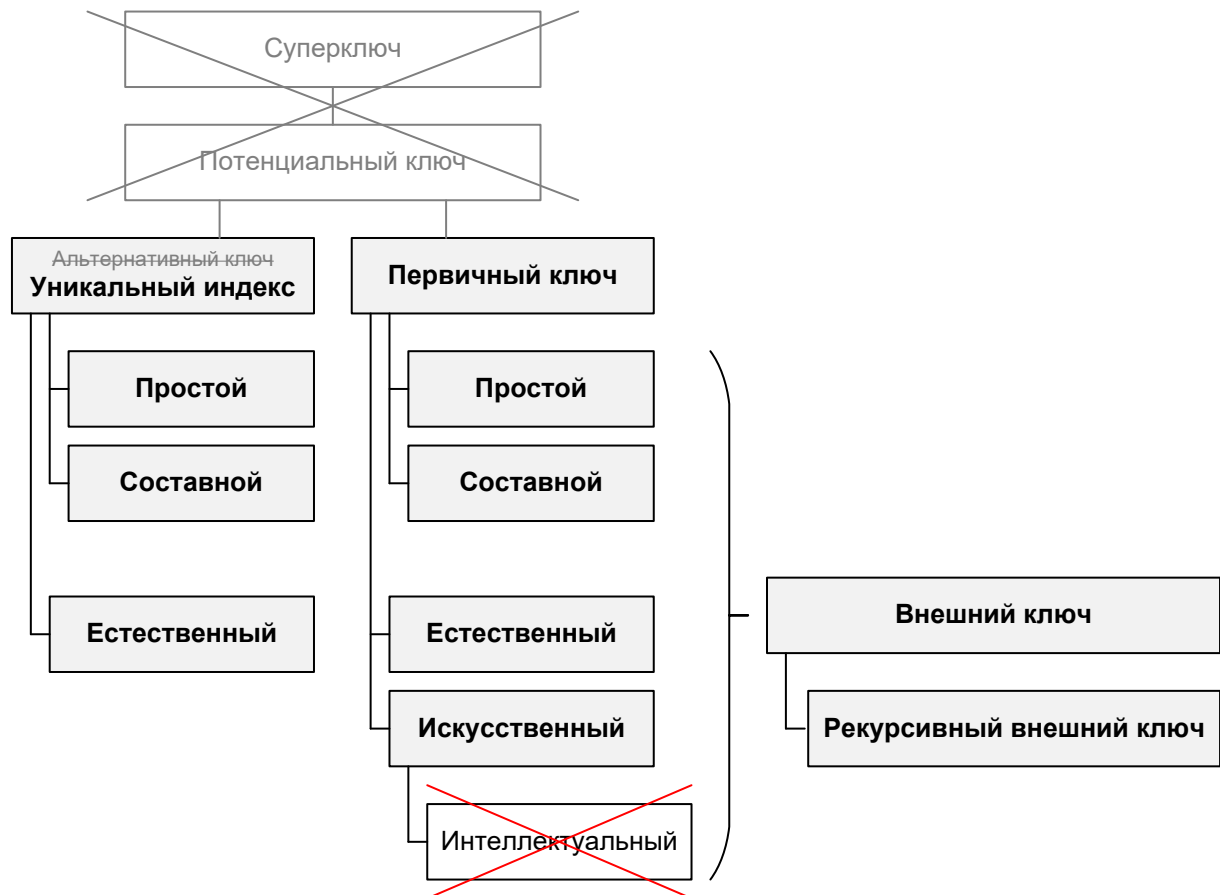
Суперключ

Потенциальный ключ

~~Альтернативный ключ~~
Уникальный индекс

Простой

Составной

Естественный

Первичный ключ

Простой

Составной

Естественный

Искусственный

Интеллектуальный

Внешний ключ

Рекурсивный внешний ключ